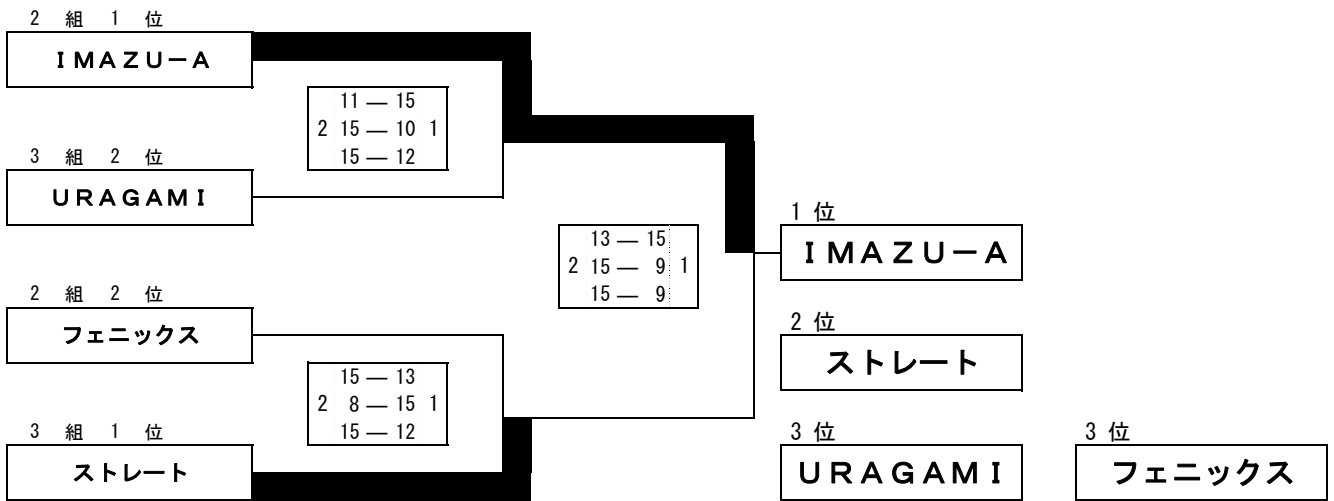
2 組 1 位
IMAZU−A

11 — 15
2 15 — 10 1
15 — 12

3 組 2 位
URAGAMI

13 — 15
2 15 — 9 1
15 — 9

2 組 2 位
フェニックス

15 — 13
2 8 — 15 1
15 — 12

3 組 1 位
ストレート

1 位
IMAZU−A

2 位
ストレート

3 位
URAGAMI

3 位
フェニックス